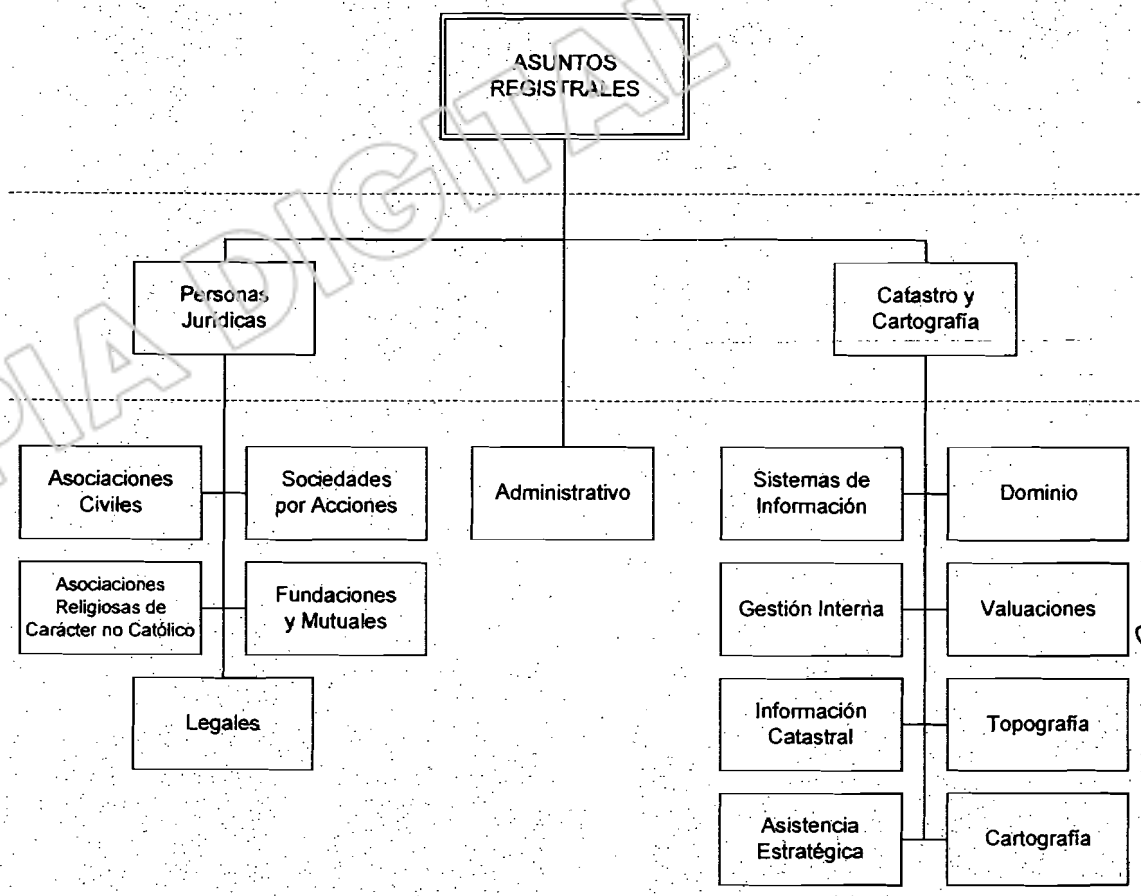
ASUNTOS REGISTRALES

Personas Jurídicas

Catastro y Cartografía

Asociaciones Civiles

Sociedades por Acciones

Administrativo

Sistemas de Información

Dominio

Asociaciones Religiosas de Carácter no Católico

Fundaciones y Mutuales

Gestión Interna

Valuaciones

Legales

Información Catastral

Topografía

Asistencia Estratégica

Cartografía